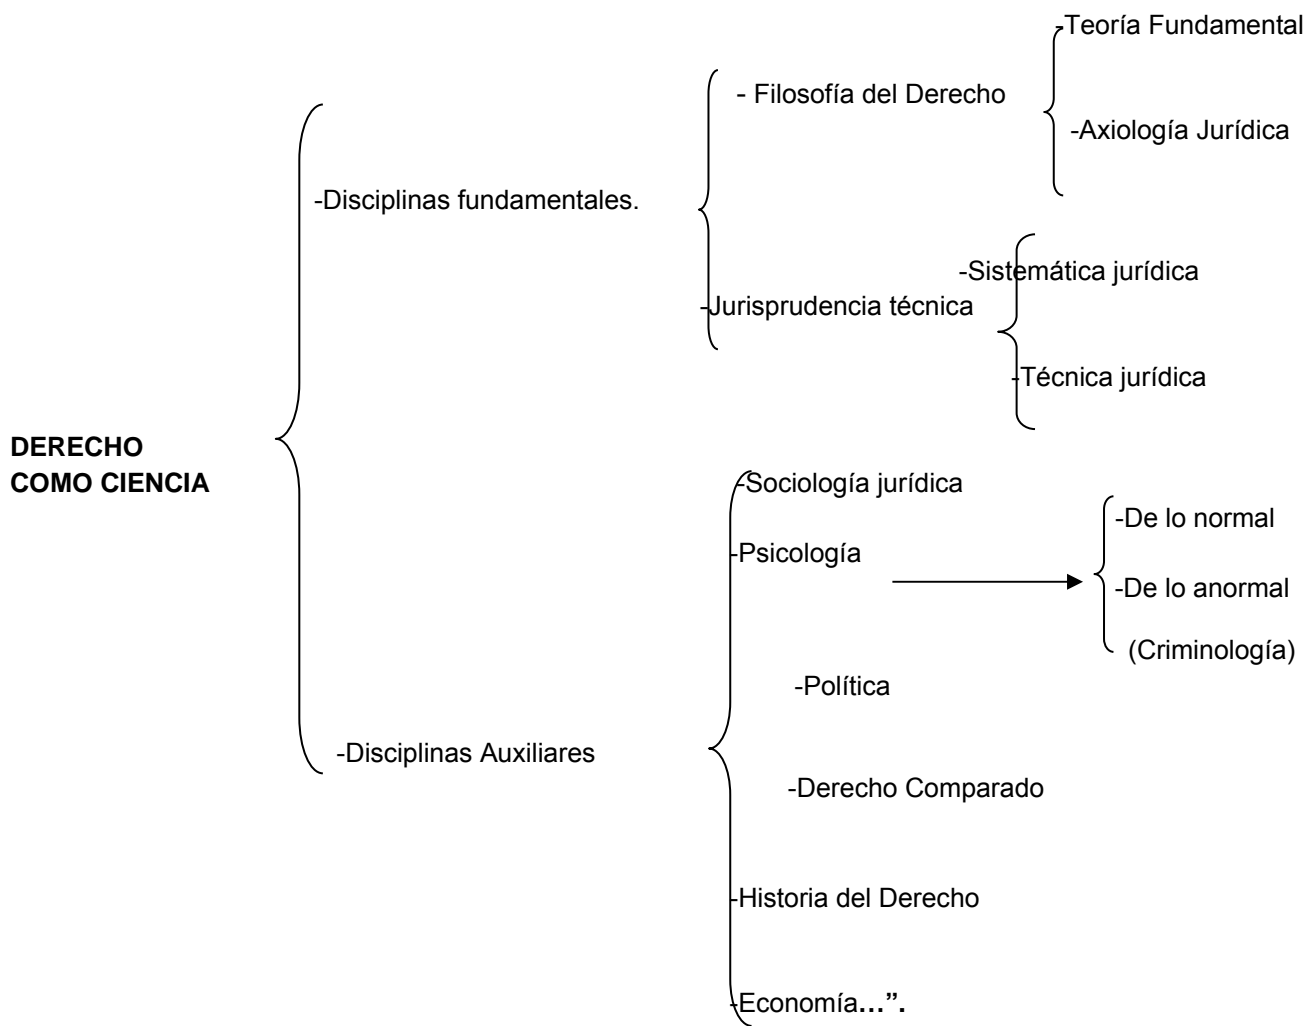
DERECHO COMO CIENCIA

-Disciplinas fundamentales.

- Filosofía del Derecho

-Teoría Fundamental

-Axiología Jurídica

-Jurisprudencia técnica

-Sistemática jurídica

-Técnica jurídica

-Disciplinas Auxiliares

-Sociología jurídica

-Psicología

-De lo normal

-De lo anormal (Criminología)

-Política

-Derecho Comparado

-Historia del Derecho

-Economía…".